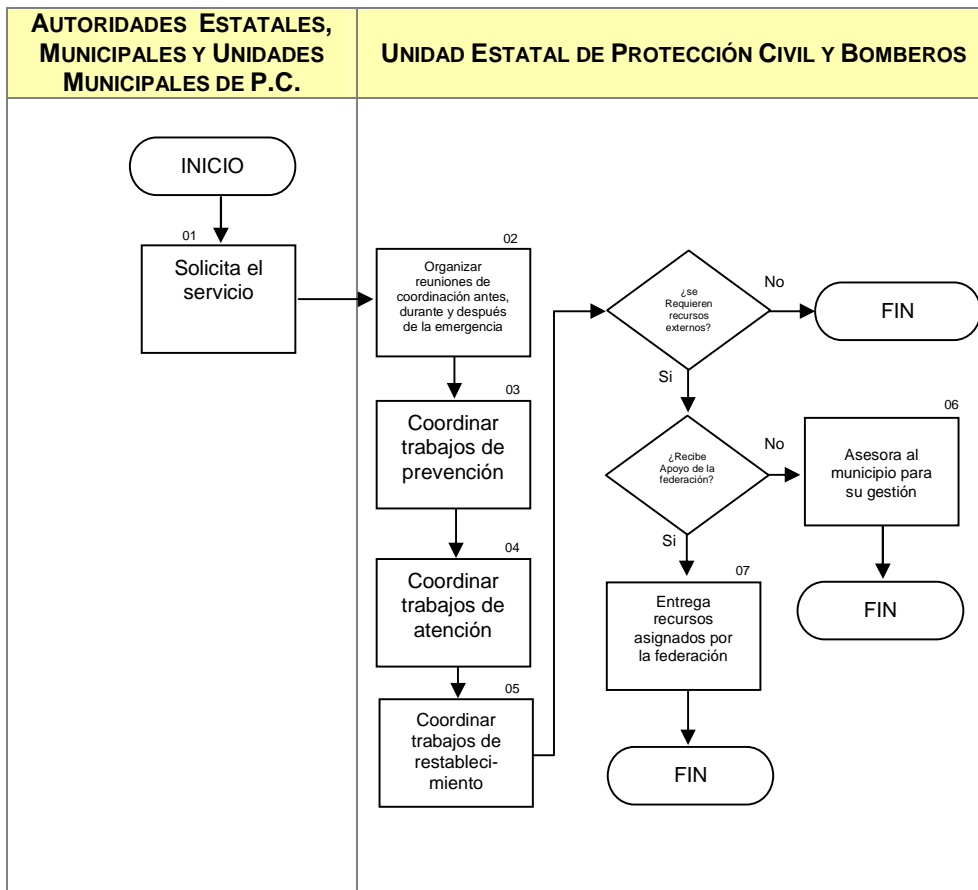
AUTORIDADES ESTATALES, MUNICIPALES Y UNIDADES MUNICIPALES DE P.C.

UNIDAD ESTATAL DE PROTECCIÓN CIVIL Y BOMBEROS

INICIO

01
Solicita el servicio

02
Organizar reuniones de coordinación antes, durante y después de la emergencia

03
Coordinar trabajos de prevención

04
Coordinar trabajos de atención

05
Coordinar trabajos de restablecimiento

¿se Requieren recursos externos?

No

FIN

Si

¿Recibe Apoyo de la federación?

No

06
Asesora al municipio para su gestión

FIN

Si

07
Entrega recursos asignados por la federación

FIN